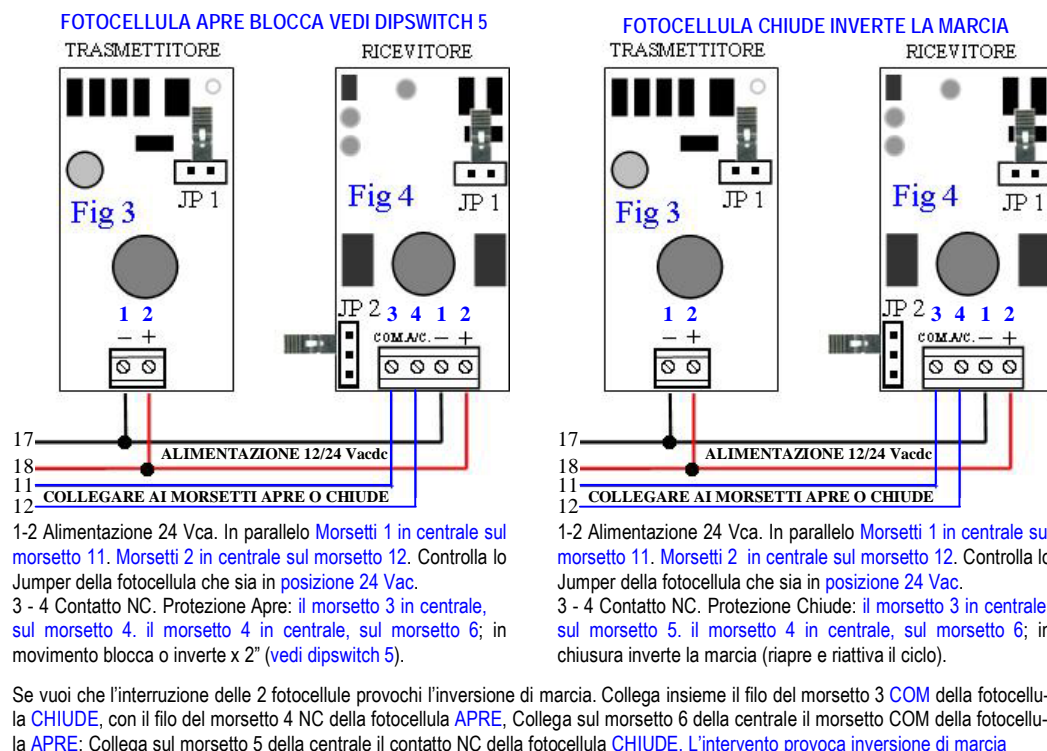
FOTOCELLULA APRE BLOCCA VEDI DIPSWITCH 5

TRASMETTITORE

RICEVITORE

JP 1

Fig 3

Fig 4

JP 1

1 2

− +

JP 2 3 4 1 2

COM N/C. − +

17

18

11

12

ALIMENTAZIONE 12/24 Vacdc

COLLEGARE AI MORSETTI APRE O CHIUDE

1-2 Alimentazione 24 Vca. In parallelo Morsetti 1 in centrale sul morsetto 11. Morsetti 2 in centrale sul morsetto 12. Controlla lo Jumper della fotocellula che sia in posizione 24 Vac.
3 - 4 Contatto NC. Protezione Apre: il morsetto 3 in centrale, sul morsetto 4. il morsetto 4 in centrale, sul morsetto 6; in movimento blocca o inverte x 2" (vedi dipswitch 5).

FOTOCELLULA CHIUDE INVERTE LA MARCIA

TRASMETTITORE

RICEVITORE

JP 1

Fig 3

Fig 4

JP 1

1 2

− +

JP 2 3 4 1 2

COM N/C. − +

17

18

11

12

ALIMENTAZIONE 12/24 Vacdc

COLLEGARE AI MORSETTI APRE O CHIUDE

1-2 Alimentazione 24 Vca. In parallelo Morsetti 1 in centrale su morsetto 11. Morsetti 2 in centrale sul morsetto 12. Controlla lo Jumper della fotocellula che sia in posizione 24 Vac.
3 - 4 Contatto NC. Protezione Chiude: il morsetto 3 in centrale sul morsetto 5. il morsetto 4 in centrale, sul morsetto 6; in chiusura inverte la marcia (riapre e riattiva il ciclo).

Se vuoi che l'interruzione delle 2 fotocellule provochi l'inversione di marcia. Collega insieme il filo del morsetto 3 COM della fotocellula CHIUDE, con il filo del morsetto 4 NC della fotocellula APRE, Collega sul morsetto 6 della centrale il morsetto COM della fotocellula APRE; Collega sul morsetto 5 della centrale il contatto NC della fotocellula CHIUDE. L'intervento provoca inversione di marcia